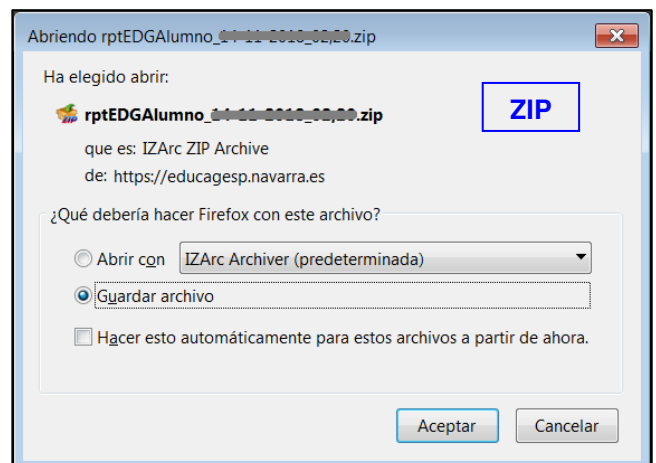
Abriendo rptEDGAlumno_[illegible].zip

Ha elegido abrir:

rptEDGAlumno_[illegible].zip

ZIP

que es: IZArc ZIP Archive

de: https://educagesp.navarra.es

¿Qué debería hacer Firefox con este archivo?

Abrir con IZArc Archiver (predeterminada)

Guardar archivo

Hacer esto automáticamente para estos archivos a partir de ahora.

Aceptar Cancelar